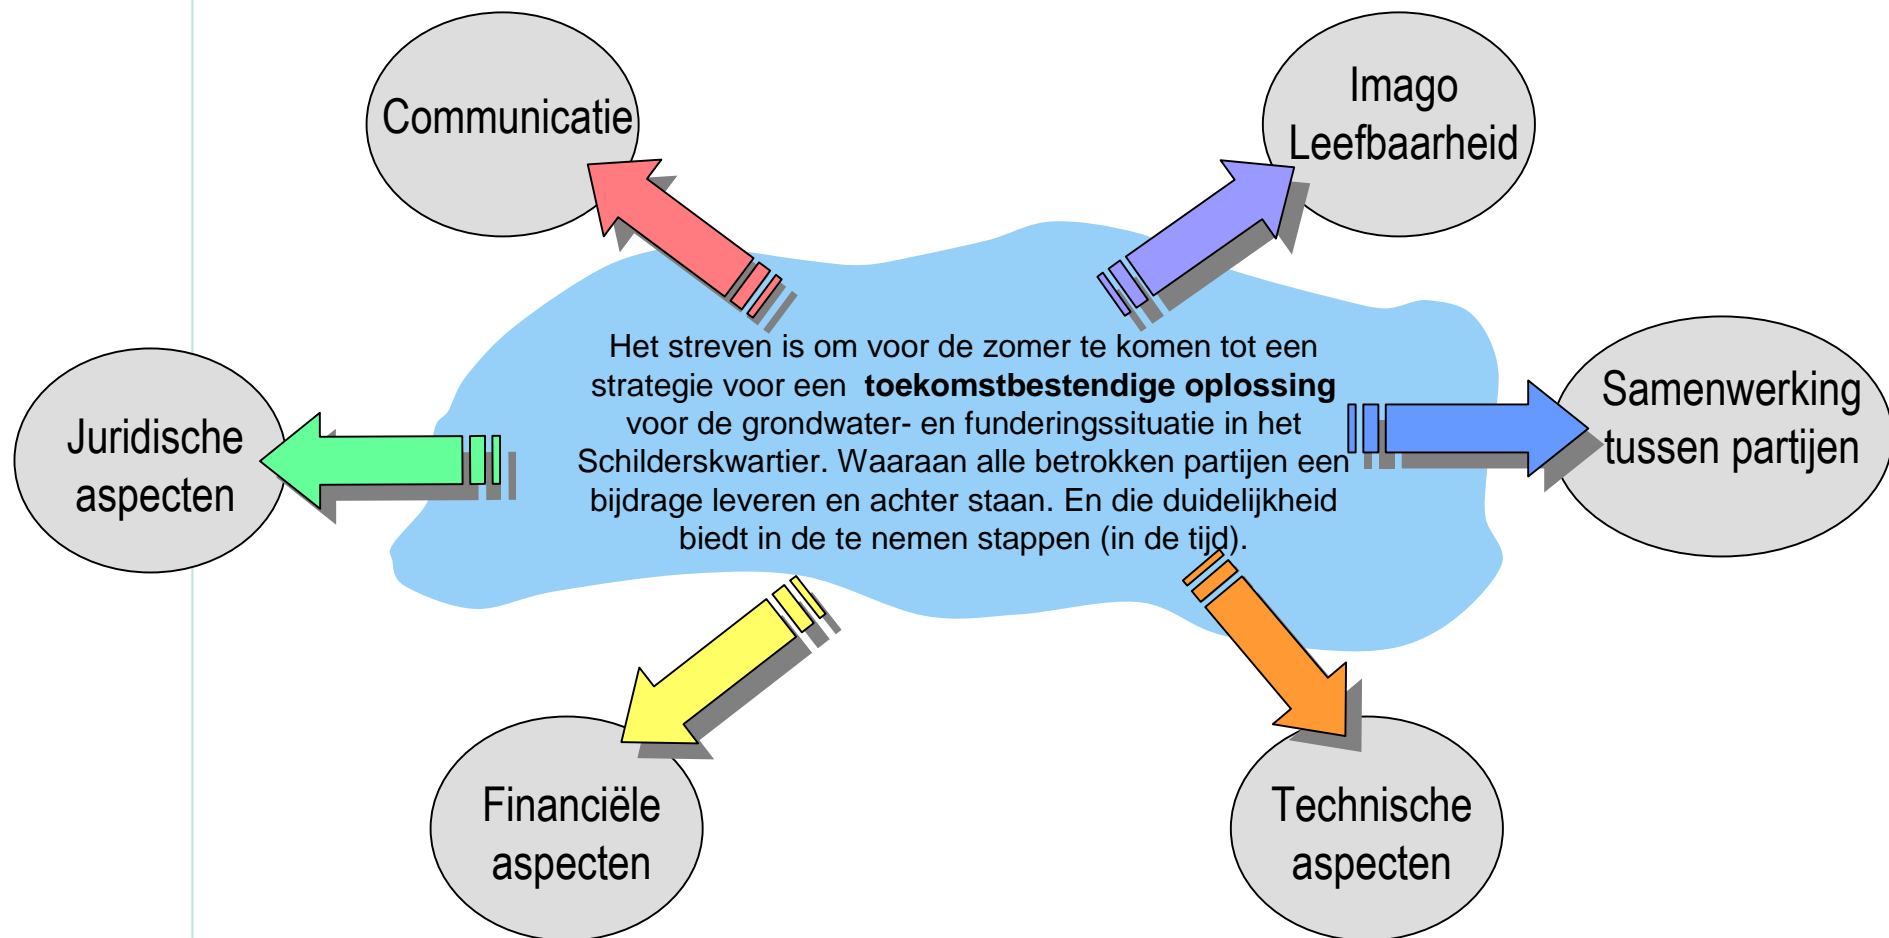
Communicatie

Imago
Leefbaarheid

Het streven is om voor de zomer te komen tot een strategie voor een **toekomstbestendige oplossing** voor de grondwater- en funderingssituatie in het Schilderskwartier. Waaraan alle betrokken partijen een bijdrage leveren en achter staan. En die duidelijkheid biedt in de te nemen stappen (in de tijd).

Juridische
aspecten

Samenwerking
tussen partijen

Financiële
aspecten

Technische
aspecten